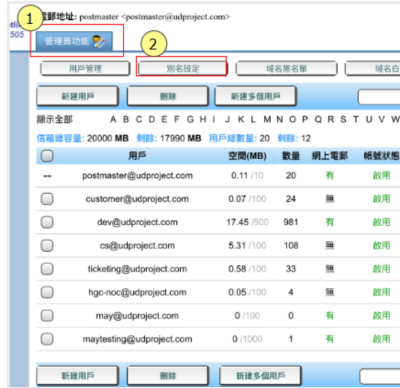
1 電郵地址: postmaster <postmaster@udproject.com>

505

管理員功能

2

用戶管理 | 別名設定 | 域名黑名單 | 域名白

新建用戶 | 刪除 | 新建多個用戶

顯示全部 A B C D E F G H I J K L M N O P Q R S T U V W

信箱總容量: 20000 MB 剩餘: 17990 MB 用戶總數量: 20 剩餘: 12

| | 用戶 | 空間(MB) | 數量 | 網上電郵 | 帳號狀態 |
|---|---|---|---|---|---|
| -- | postmaster@udproject.com | 0.11 /100 | 20 | 有 | 啟用 |
| | customer@udproject.com | 0.07 /100 | 24 | 無 | 啟用 |
| | dev@udproject.com | 17.45 /500 | 981 | 有 | 啟用 |
| | cs@udproject.com | 5.31 /100 | 108 | 無 | 啟用 |
| | ticketing@udproject.com | 0.58 /100 | 33 | 無 | 啟用 |
| | hgc-noc@udproject.com | 0.05 /100 | 4 | 無 | 啟用 |
| | may@udproject.com | 0 /100 | 0 | 有 | 啟用 |
| | maytesting@udproject.com | 0 /1000 | 1 | 有 | 啟用 |

新建用戶 | 刪除 | 新建多個用戶